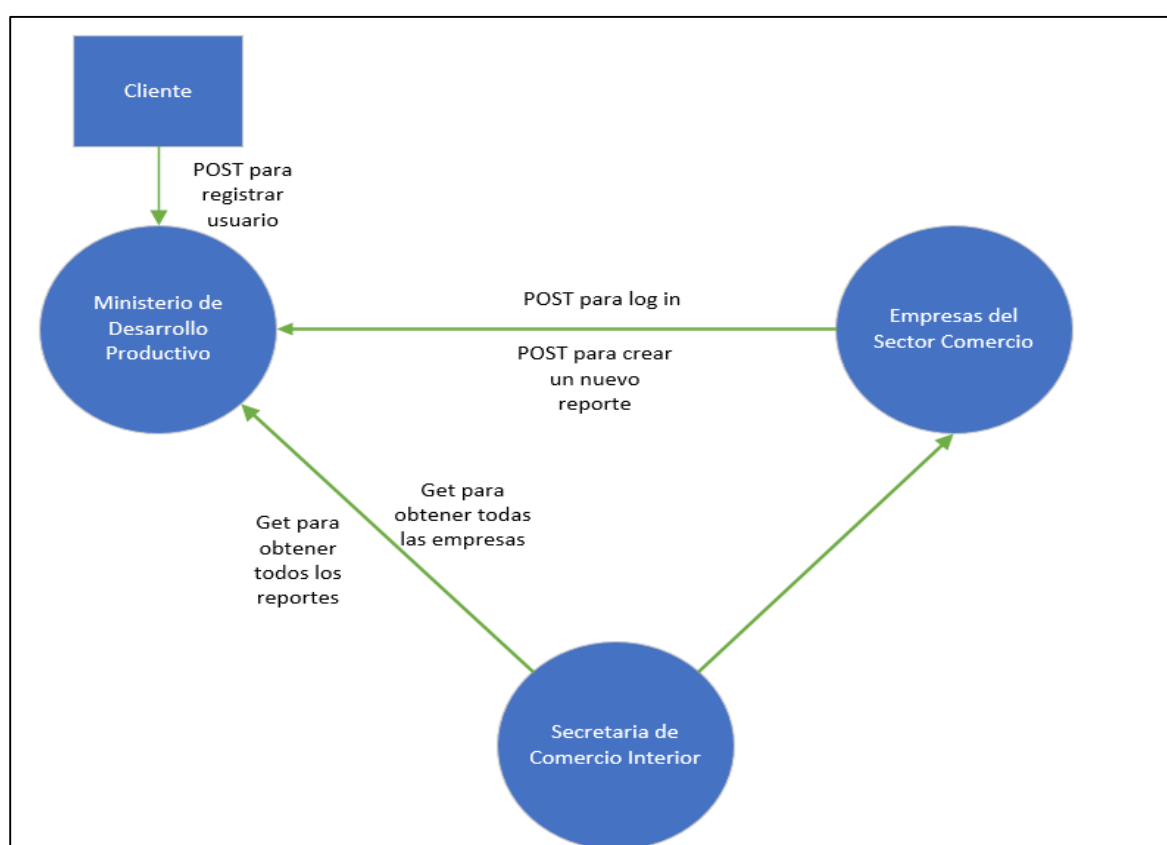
Cliente

POST para registrar usuario

Ministerio de Desarrollo Productivo

POST para log in

POST para crear un nuevo reporte

Empresas del Sector Comercio

Get para obtener todos los reportes

Get para obtener todas las empresas

Secretaria de Comercio Interior